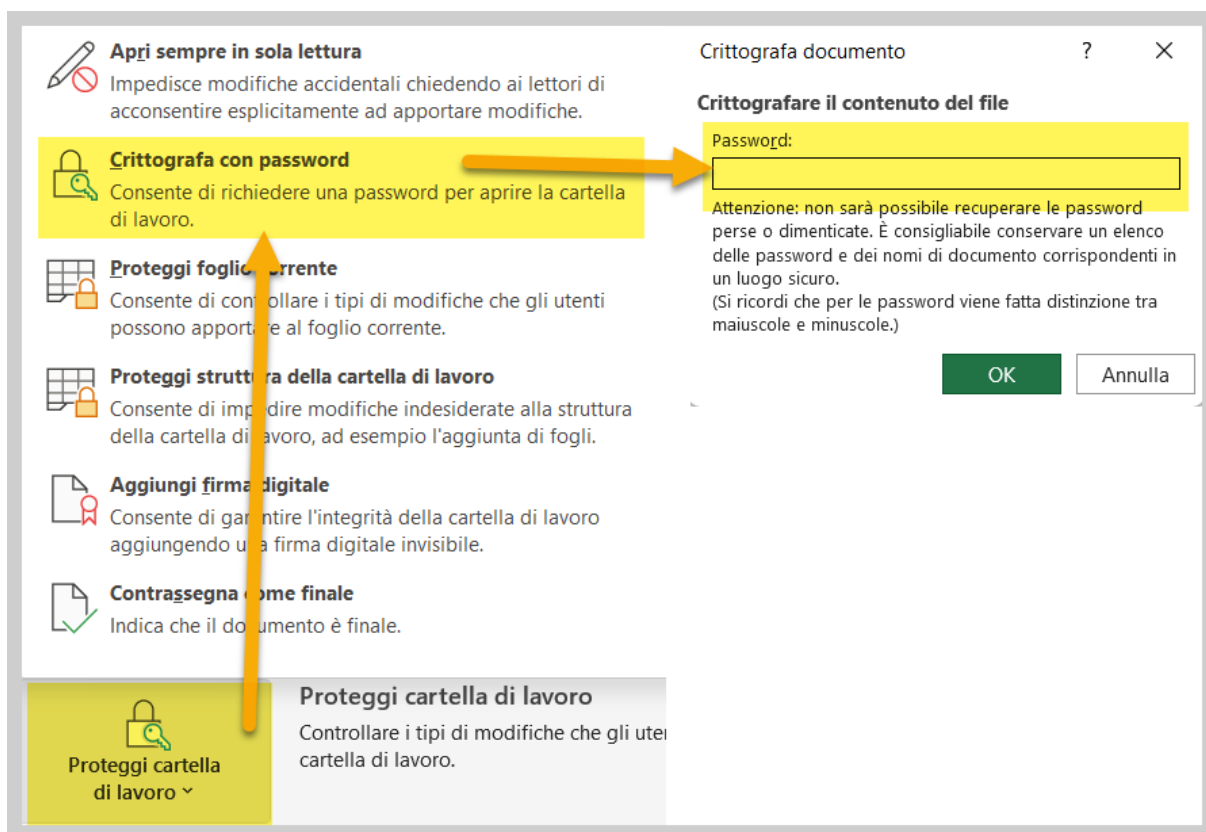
Apri sempre in sola lettura
Impedisce modifiche accidentali chiedendo ai lettori di acconsentire esplicitamente ad apportare modifiche.

Crittografa con password
Consente di richiedere una password per aprire la cartella di lavoro.

Proteggi foglio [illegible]rrente
Consente di con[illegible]ollare i tipi di modifiche che gli utenti possono apport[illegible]re al foglio corrente.

Proteggi struttu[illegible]a della cartella di lavoro
Consente di imp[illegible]dire modifiche indesiderate alla struttura della cartella di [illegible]avoro, ad esempio l'aggiunta di fogli.

Aggiungi firma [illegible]digitale
Consente di gar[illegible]ntire l'integrità della cartella di lavoro aggiungendo u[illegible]a firma digitale invisibile.

Contrassegna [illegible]ome finale
Indica che il do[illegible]umento è finale.

Proteggi cartella di lavoro ˅

Proteggi cartella di lavoro
Controllare i tipi di modifiche che gli uter cartella di lavoro.

Crittografa documento ? ✕

Crittografare il contenuto del file
Password:

Attenzione: non sarà possibile recuperare le password perse o dimenticate. È consigliabile conservare un elenco delle password e dei nomi di documento corrispondenti in un luogo sicuro.
(Si ricordi che per le password viene fatta distinzione tra maiuscole e minuscole.)

OK Annulla